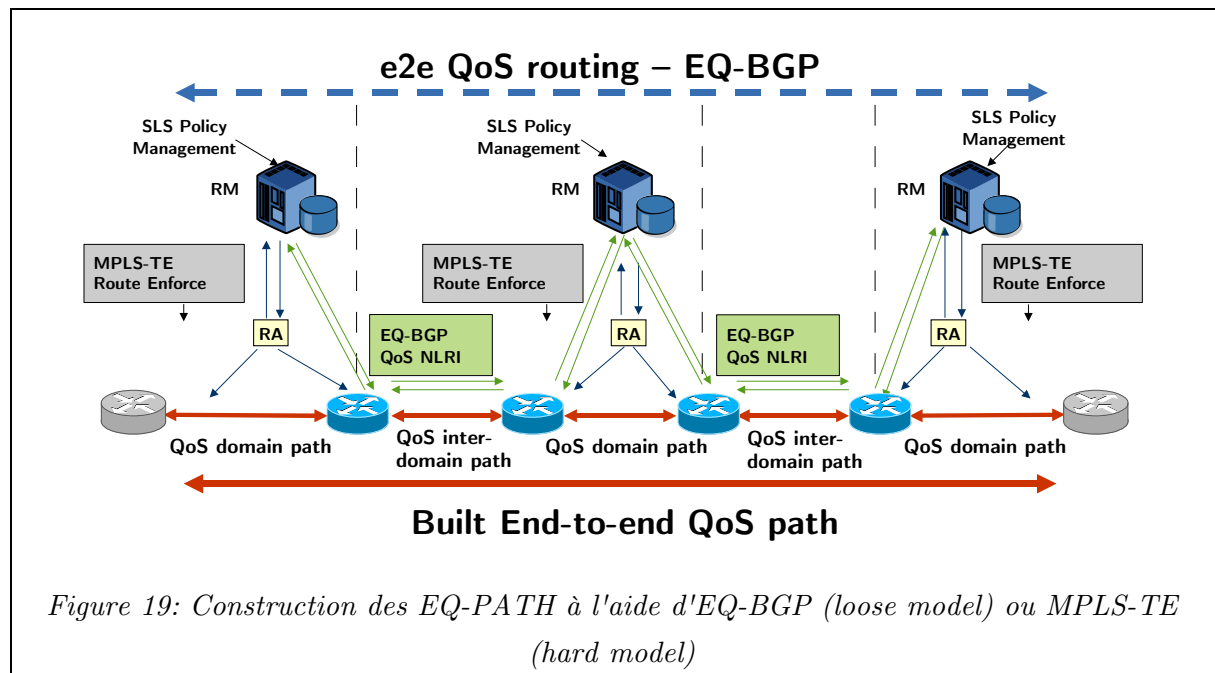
e2e QoS routing – EQ-BGP

SLS Policy Management

RM

MPLS-TE Route Enforce

RA

SLS Policy Management

RM

MPLS-TE Route Enforce

EQ-BGP QoS NLRI

RA

EQ-BGP QoS NLRI

SLS Policy Management

RM

MPLS-TE Route Enforce

RA

QoS domain path

QoS interdomain path

QoS domain path

QoS interdomain path

QoS domain path

Built End-to-end QoS path

Figure 19: Construction des EQ-PATH à l'aide d'EQ-BGP (loose model) ou MPLS-TE (hard model)